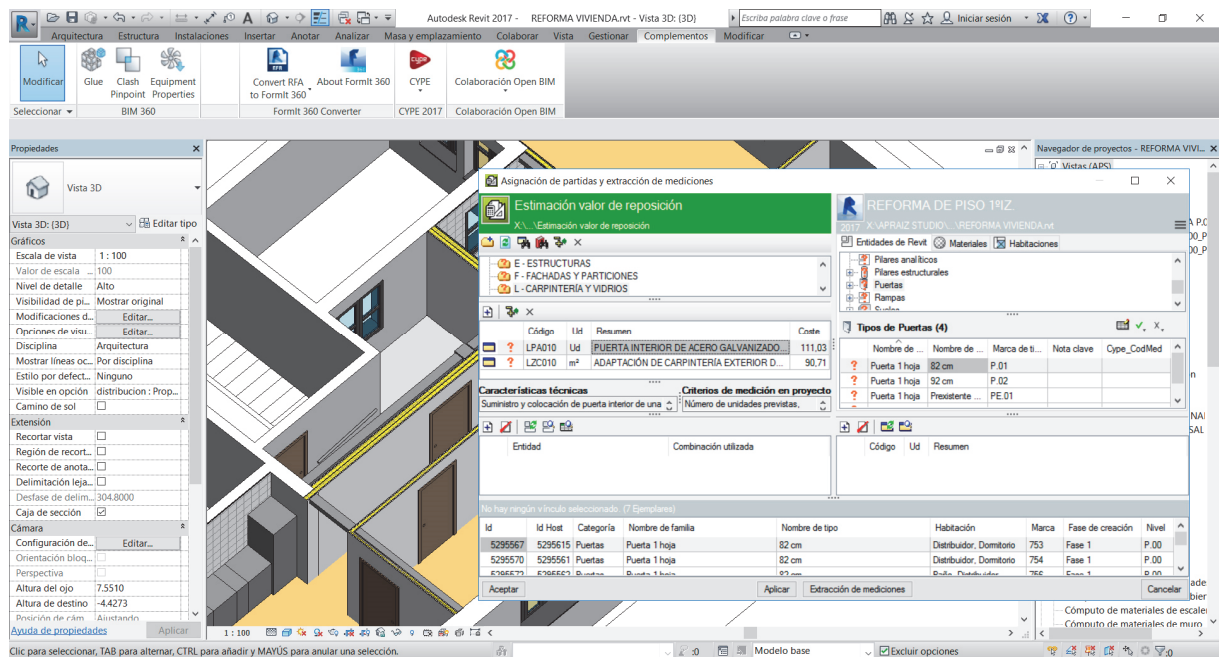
Autodesk Revit 2017 - REFORMA VIVIENDA.rvt - Vista 3D: {3D}

Escriba palabra clave o frase

Iniciar sesión

Arquitectura Estructura Instalaciones Insertar Anotar Analizar Masa y emplazamiento Colaborar Vista Gestionar Complementos Modificar

Modificar | Glue | Clash Pinpoint | Equipment Properties | Convert RFA to FormIt 360 | About FormIt 360 | CYPE | Colaboración Open BIM

Seleccionar ▾ | BIM 360 | FormIt 360 Converter | CYPE 2017 | Colaboración Open BIM

Propiedades

Vista 3D

Vista 3D: {3D} | Editar tipo

Gráficos

| | |
|---|---|
| Escala de vista | 1 : 100 |
| Valor de escala ... | 100 |
| Nivel de detalle | Alto |
| Visibilidad de pi... | Mostrar original |
| Modificaciones d... | Editar... |
| Opciones de visu... | Editar... |
| Disciplina | Arquitectura |
| Mostrar líneas oc... | Por disciplina |
| Estilo por defect... | Ninguno |
| Visible en opción | distribucion : Prop... |
| Camino de sol | ☐ |

Extensión

| | |
|---|---|
| Recortar vista | ☐ |
| Región de recort... | ☐ |
| Recorte de anota... | ☐ |
| Delimitación leja... | ☐ |
| Desfase de delim... | 304.8000 |
| Caja de sección | ☑ |

Cámara

| | |
|---|---|
| Configuración de... | Editar... |
| Orientación bloq... | ☐ |
| Perspectiva | ☐ |
| Altura del ojo | 7.5510 |
| Altura de destino | -4.4273 |
| Posición de cám... | Ajustando |

Ayuda de propiedades | Aplicar

Asignación de partidas y extracción de mediciones

Estimación valor de reposición
X:\...\Estimación valor de reposición

E - ESTRUCTURAS
F - FACHADAS Y PARTICIONES
L - CARPINTERÍA Y VIDRIOS

| | | Código | Ud | Resumen | Coste |
|---|---|---|---|---|---|
| | ? | LPA010 | Ud | PUERTA INTERIOR DE ACERO GALVANIZADO... | 111,03 |
| | ? | LZC010 | m² | ADAPTACIÓN DE CARPINTERÍA EXTERIOR D... | 90,71 |

Características técnicas
Suministro y colocación de puerta interior de una
Criterios de medición en proyecto
Número de unidades previstas,

Entidad | Combinación utilizada

REFORMA DE PISO 1ºIZ
2017 X:\APRAIZ STUDIO\...\REFORMA VIVIENDA.rvt

Entidades de Revit | Materiales | Habitaciones

Pilares analíticos
Pilares estructurales
Puertas
Rampas
Suelos

Tipos de Puertas (4)

| | Nombre de ... | Nombre de ... | Marca de ti... | Nota clave | Cype_CodMed |
|---|---|---|---|---|---|
| ? | Puerta 1 hoja | 82 cm | P.01 | | |
| ? | Puerta 1 hoja | 92 cm | P.02 | | |
| ? | Puerta 1 hoja | Prexistente ... | PE.01 | | |

Código | Ud | Resumen

No hay ningún vínculo seleccionado. (7 Ejemplares)

| Id | Id Host | Categoría | Nombre de familia | Nombre de tipo | Habitación | Marca | Fase de creación | Nivel |
|---|---|---|---|---|---|---|---|---|
| 5295567 | 5295615 | Puertas | Puerta 1 hoja | 82 cm | Distribuidor, Dormitorio | 753 | Fase 1 | P.00 |
| 5295570 | 5295561 | Puertas | Puerta 1 hoja | 82 cm | Distribuidor, Dormitorio | 754 | Fase 1 | P.00 |
| 5295572 | 5295562 | Puertas | Puerta 1 hoja | 82 cm | Baño, Distribuidor | 756 | Fase 1 | P.00 |

Aceptar | Aplicar | Extracción de mediciones | Cancelar

Navegador de proyectos - REFORMA VIVI...
Vistas (APS)
Cómputo de materiales de escaler
Cómputo de materiales de muro

1 : 100

Clic para seleccionar, TAB para alternar, CTRL para añadir y MAYÚS para anular una selección.

:0 | Modelo base | Excluir opciones | :0